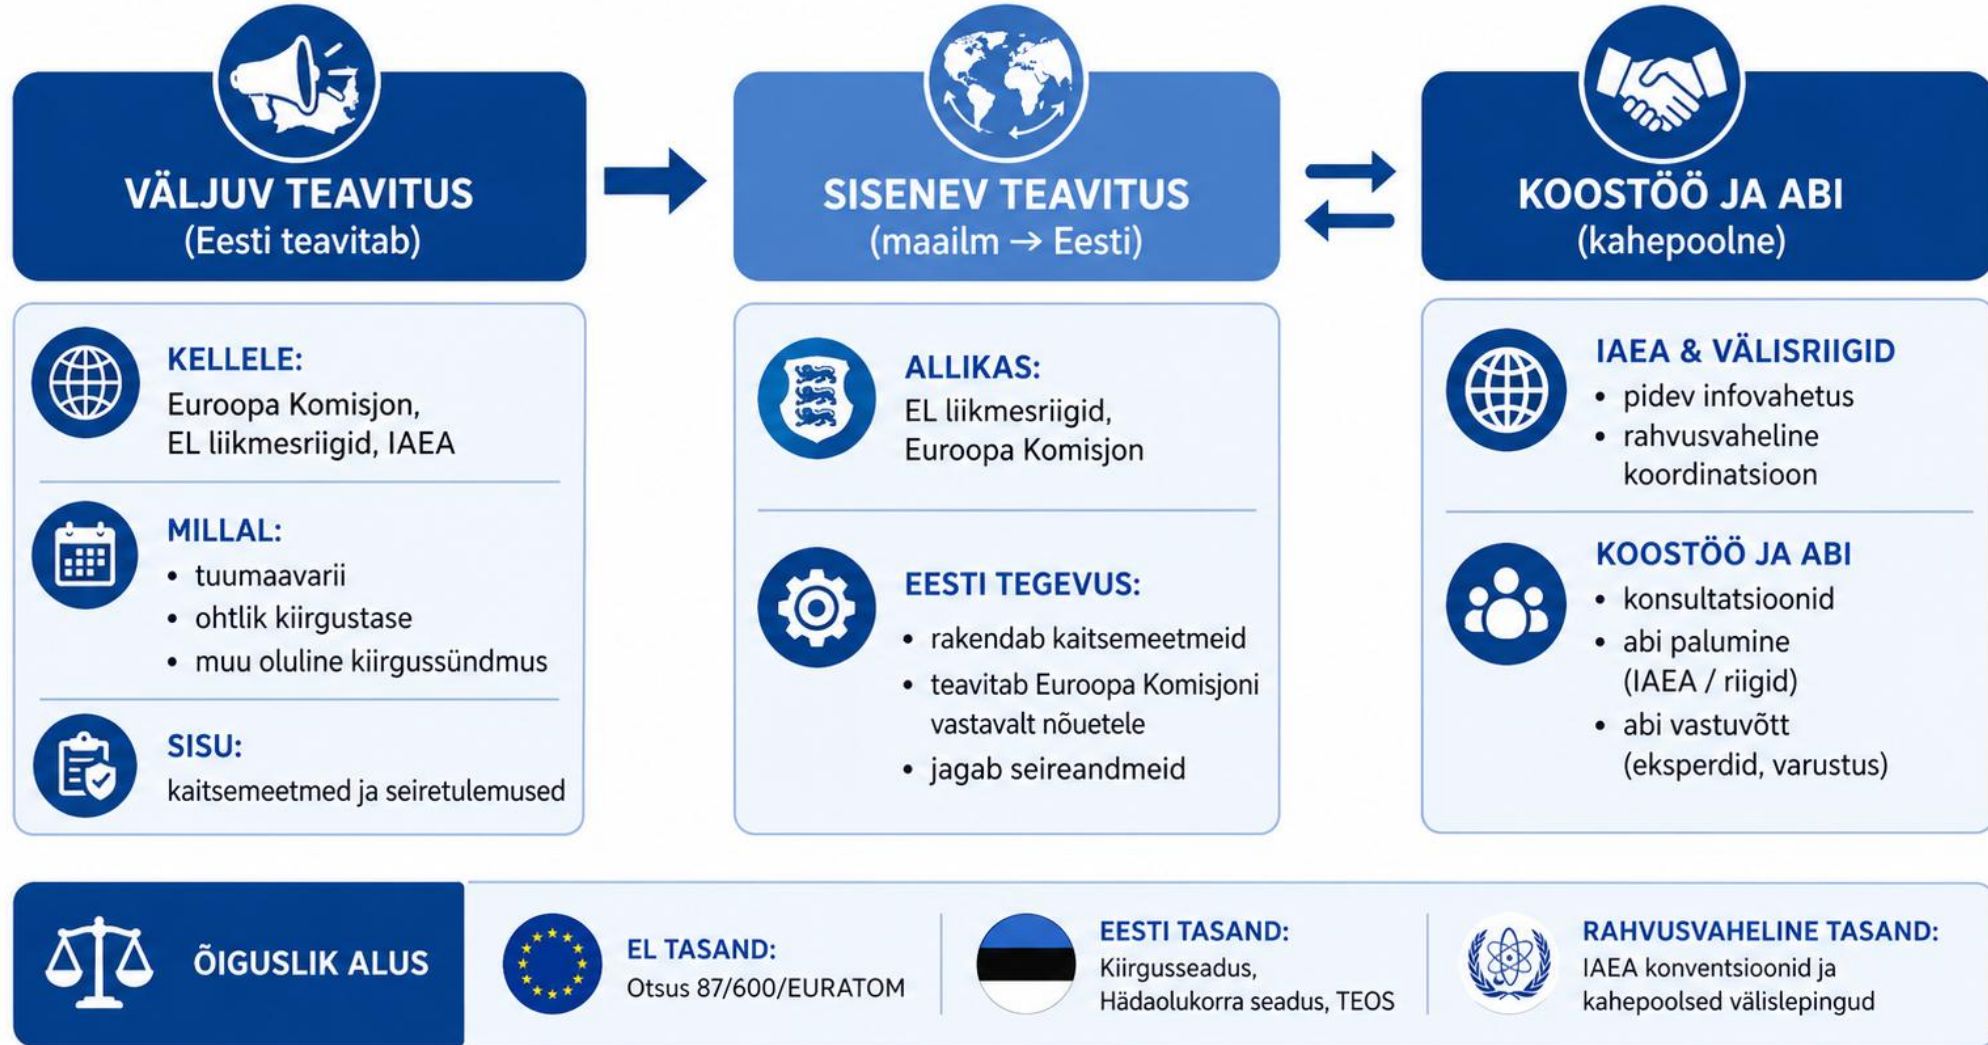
VÄLJUV TEAVITUS
(Eesti teavitab)

SISENEV TEAVITUS
(maailm → Eesti)

KOOSTÖÖ JA ABI
(kahepoolne)

KELLELE:
Euroopa Komisjon, EL liikmesriigid, IAEA

MILLAL:
• tuumaavarii
• ohtlik kiirgustase
• muu oluline kiirgussündmus

SISU:
kaitsemeetmed ja seiretulemused

ALLIKAS:
EL liikmesriigid, Euroopa Komisjon

EESTI TEGEVUS:
• rakendab kaitsemeetmeid
• teavitab Euroopa Komisjoni vastavalt nõuetele
• jagab seireandmeid

IAEA & VÄLISRIIGID
• pidev infovahetus
• rahvusvaheline koordinatsioon

KOOSTÖÖ JA ABI
• konsultatsioonid
• abi palumine (IAEA / riigid)
• abi vastuvõtt (eksperdid, varustus)

ÕIGUSLIK ALUS

EL TASAND:
Otsus 87/600/EURATOM

EESTI TASAND:
Kiirgusseadus, Hädaolukorra seadus, TEOS

RAHVUSVAHELINE TASAND:
IAEA konventsioonid ja kahepoolsed välislepingud